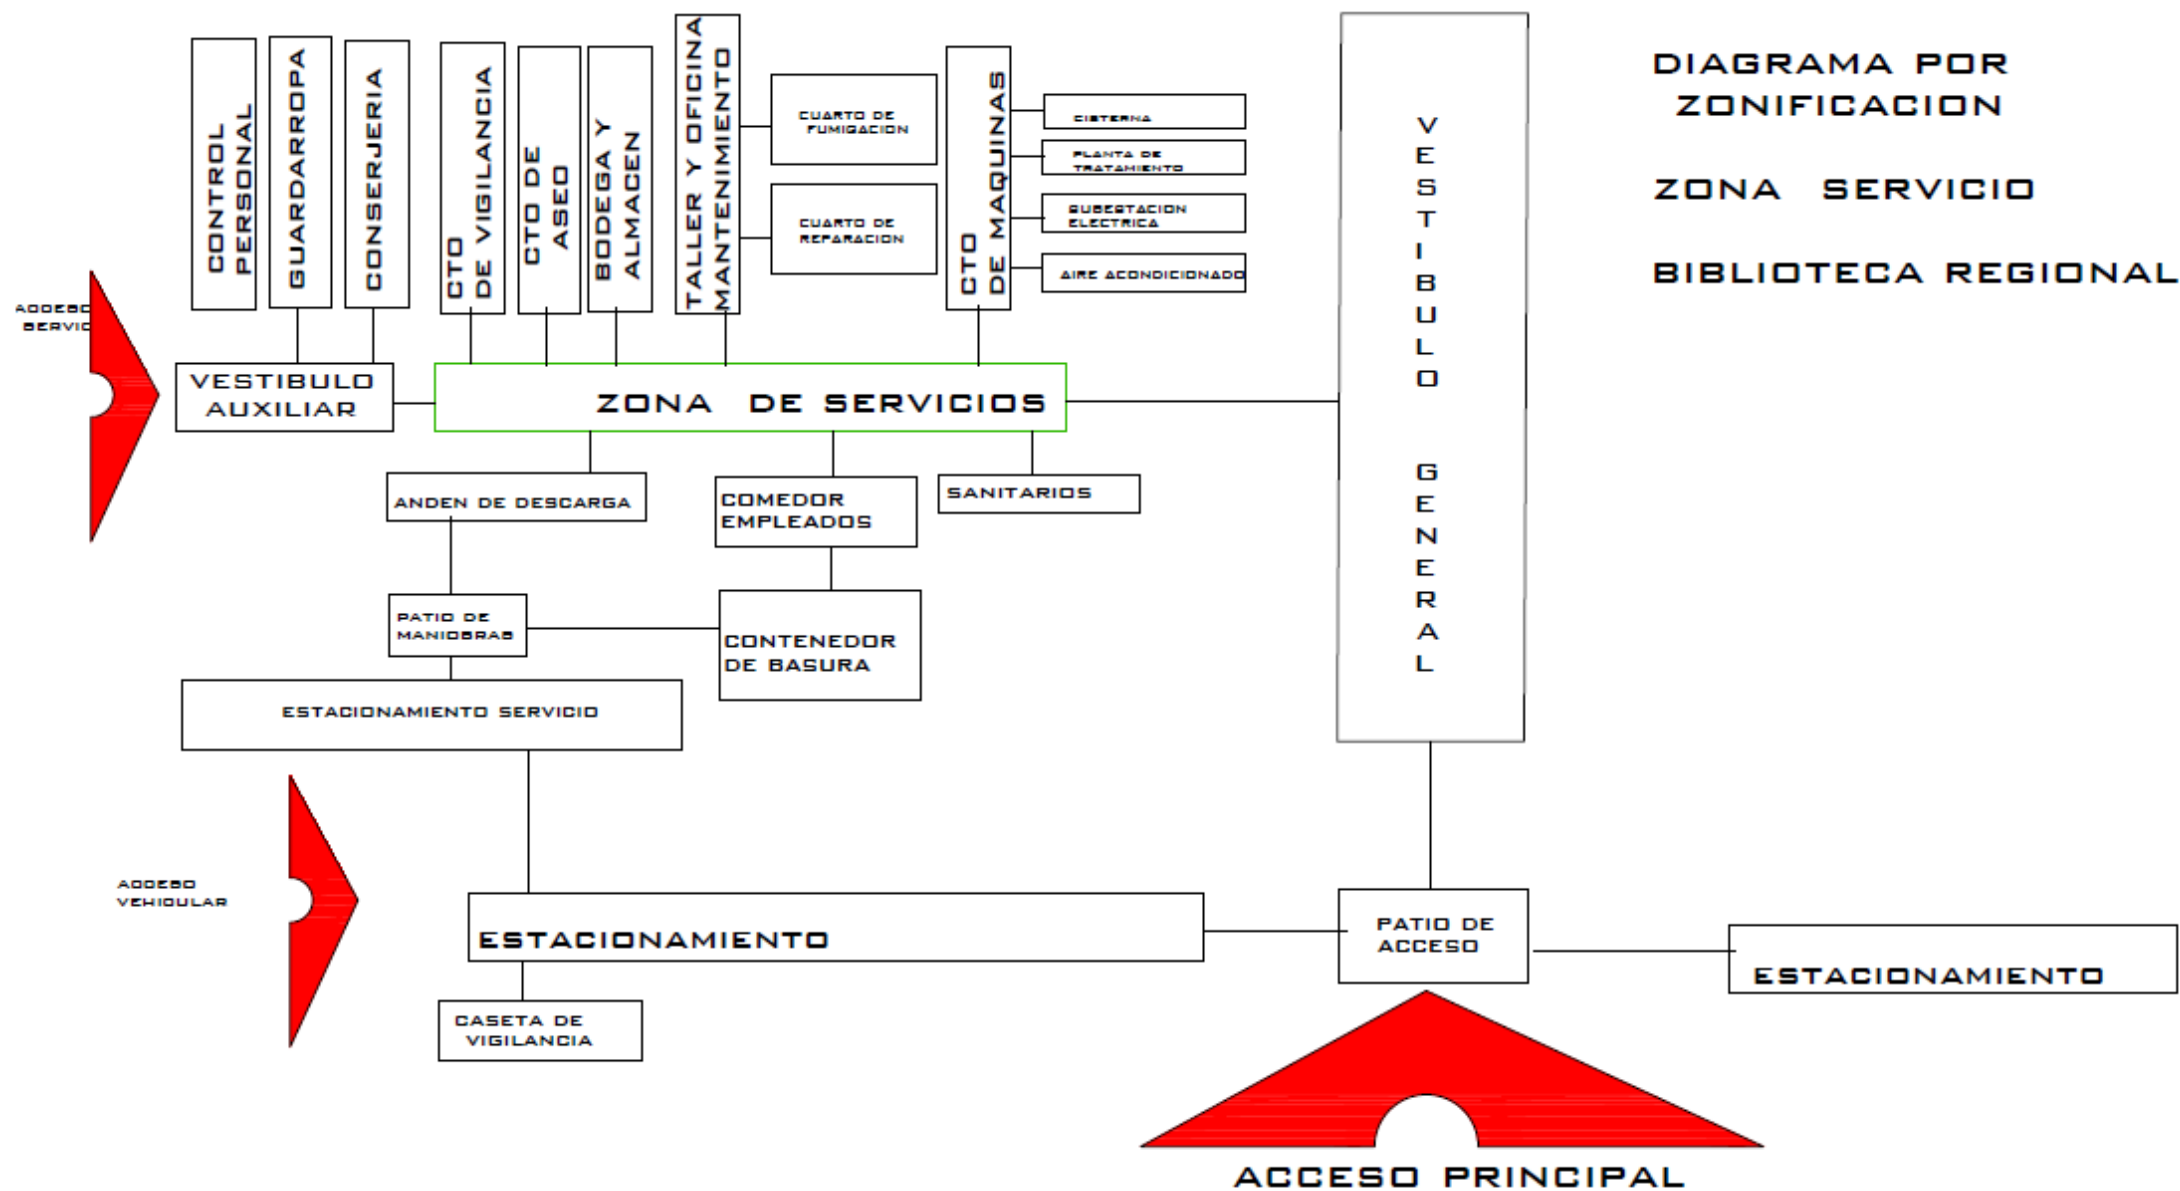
DIAGRAMA POR ZONIFICACION

ZONA SERVICIO

BIBLIOTECA REGIONAL

CONTROL PERSONAL

GUARDARROPA

CONSERJERIA

CTO DE VIGILANCIA

CTO DE ASEO

BODEGA Y ALMACEN

TALLER Y OFICINA MANTENIMIENTO

CUARTO DE FUMIGACION

CUARTO DE REPARACION

CTO DE MAQUINAS

CISTERNA

PLANTA DE TRATAMIENTO

SUBESTACION ELECTRICA

AIRE ACONDICIONADO

VESTIBULO GENERAL

ACCESO SERVIC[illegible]

VESTIBULO AUXILIAR

ZONA DE SERVICIOS

ANDEN DE DESCARGA

COMEDOR EMPLEADOS

SANITARIOS

PATIO DE MANIOBRAS

CONTENEDOR DE BASURA

ESTACIONAMIENTO SERVICIO

ACCESO VEHICULAR

ESTACIONAMIENTO

PATIO DE ACCESO

ESTACIONAMIENTO

CASETA DE VIGILANCIA

ACCESO PRINCIPAL